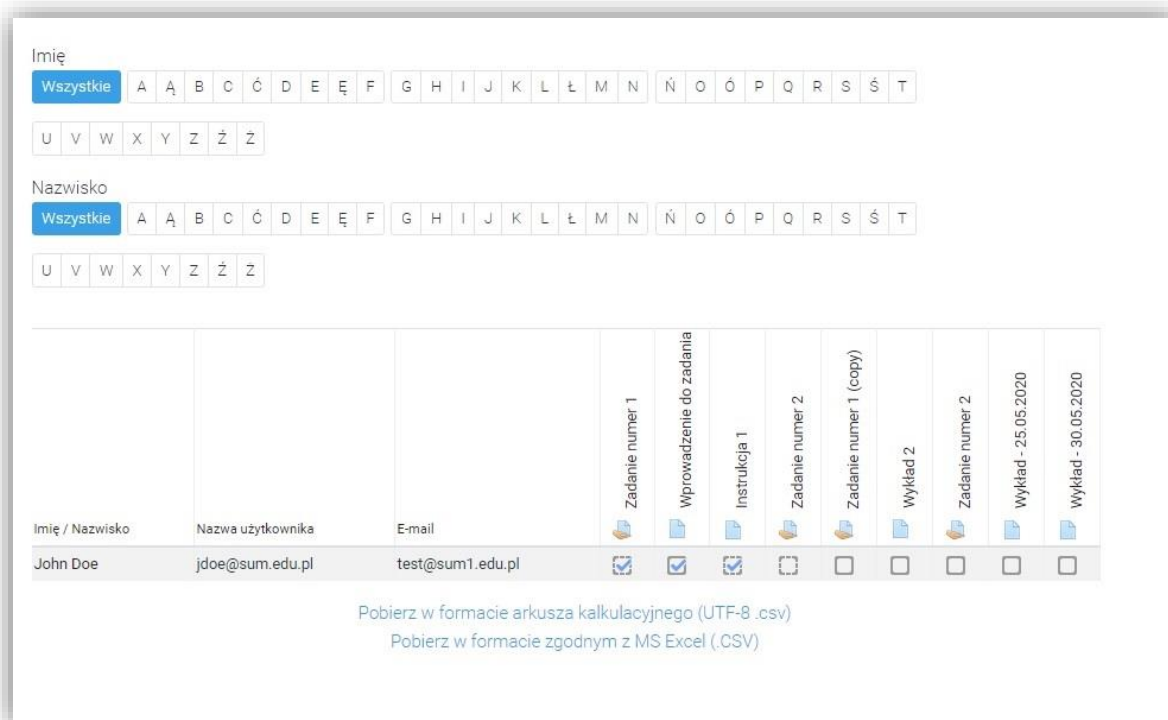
Imię
Wszystkie A Ą B C Ć D E Ę F G H I J K L Ł M N Ń O Ó P Q R S Ś T U V W X Y Z Ź Ż

Nazwisko
Wszystkie A Ą B C Ć D E Ę F G H I J K L Ł M N Ń O Ó P Q R S Ś T U V W X Y Z Ź Ż

| Imię / Nazwisko | Nazwa użytkownika | E-mail | Zadanie numer 1 | Wprowadzenie do zadania | Instrukcja 1 | Zadanie numer 2 | Zadanie numer 1 (copy) | Wykład 2 | Zadanie numer 2 | Wykład - 25.05.2020 | Wykład - 30.05.2020 |
|---|---|---|---|---|---|---|---|---|---|---|---|
| John Doe | jdoe@sum.edu.pl | test@sum1.edu.pl | ☑ | ☑ | ☑ | ☐ | ☐ | ☐ | ☐ | ☐ | ☐ |

Pobierz w formacie arkusza kalkulacyjnego (UTF-8 .csv)
Pobierz w formacie zgodnym z MS Excel (.CSV)